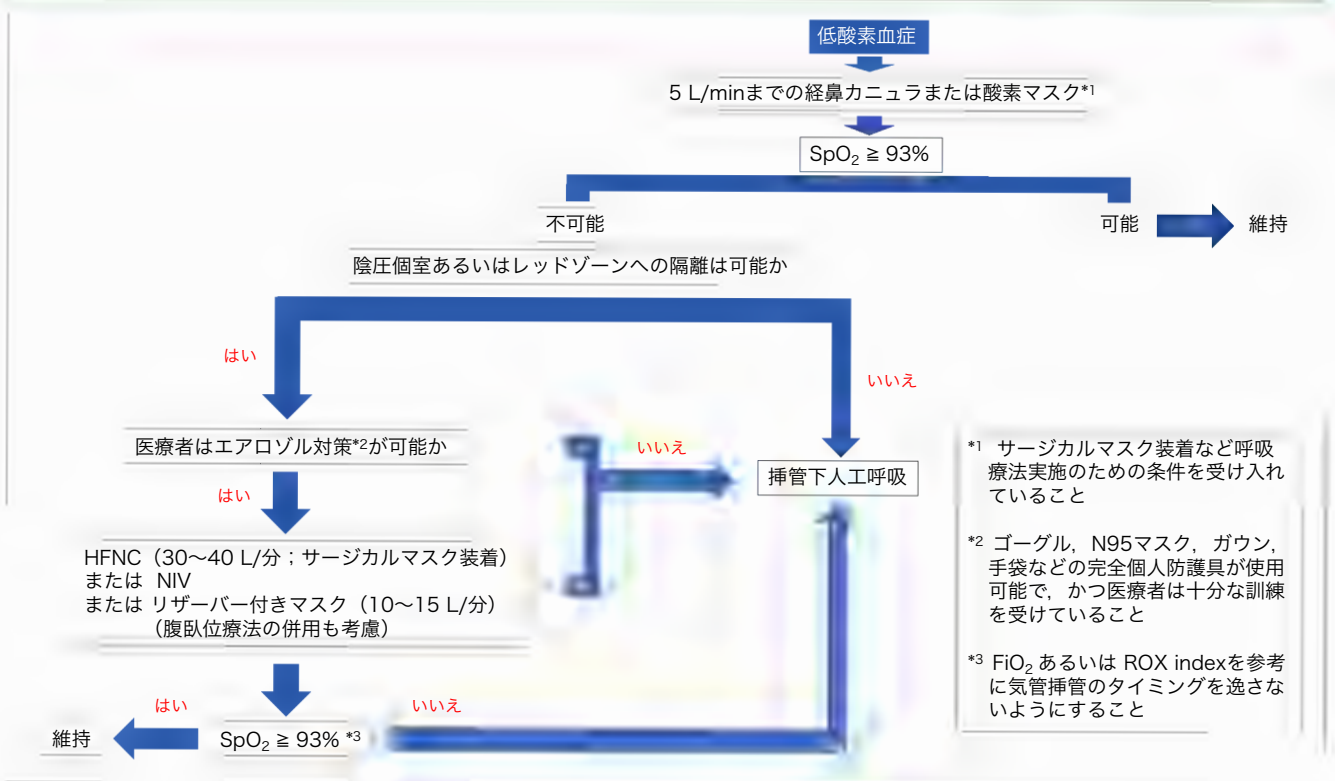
低酸素血症

5 L/minまでの経鼻カニュラまたは酸素マスク*1

SpO$_2$ ≧ 93%

不可能

可能

維持

陰圧個室あるいはレッドゾーンへの隔離は可能か

はい

いいえ

医療者はエアロゾル対策*2が可能か

いいえ

挿管下人工呼吸

はい

HFNC（30〜40 L/分；サージカルマスク装着）
または NIV
または リザーバー付きマスク（10〜15 L/分）
（腹臥位療法の併用も考慮）

はい

いいえ

維持

SpO$_2$ ≧ 93% *3

*1 サージカルマスク装着など呼吸療法実施のための条件を受け入れていること

*2 ゴーグル，N95マスク，ガウン，手袋などの完全個人防護具が使用可能で，かつ医療者は十分な訓練を受けていること

*3 FiO$_2$ あるいは ROX indexを参考に気管挿管のタイミングを逸さないようにすること